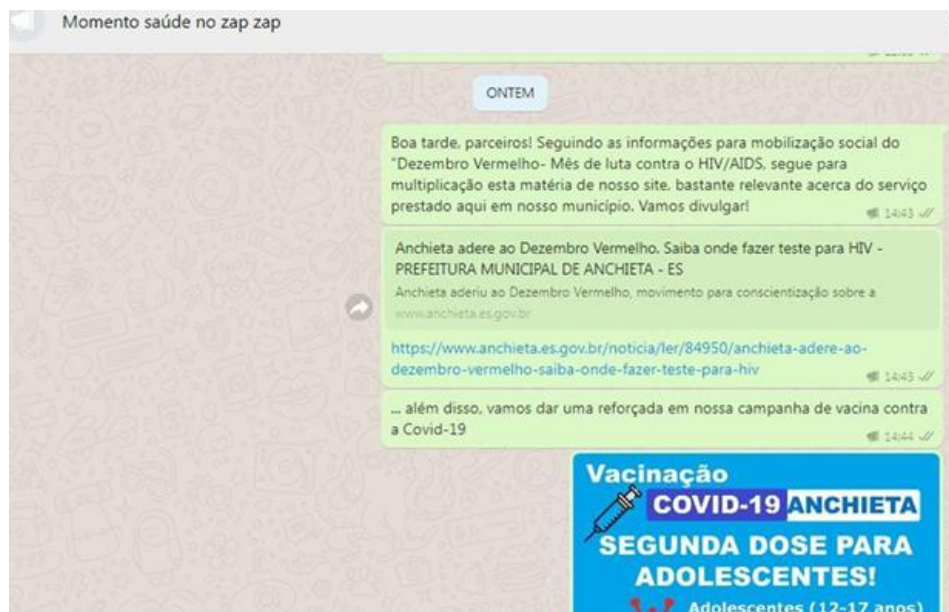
Momento saúde no zap zap

ONTEM

Boa tarde, parceiros! Seguindo as informações para mobilização social do "Dezembro Vermelho- Mês de luta contra o HIV/AIDS, segue para multiplicação esta matéria de nosso site, bastante relevante acerca do serviço prestado aqui em nosso município. Vamos divulgar!
14:43

Anchieta adere ao Dezembro Vermelho. Saiba onde fazer teste para HIV - PREFEITURA MUNICIPAL DE ANCHIETA - ES
Anchieta aderiu ao Dezembro Vermelho, movimento para conscientização sobre a
www.anchieta.es.gov.br

https://www.anchieta.es.gov.br/noticia/ler/84950/anchieta-adere-ao-dezembro-vermelho-saiba-onde-fazer-teste-para-hiv
14:43

... além disso, vamos dar uma reforçada em nossa campanha de vacina contra a Covid-19
14:44

Vacinação
COVID-19 ANCHIETA
SEGUNDA DOSE PARA ADOLESCENTES!
Adolescentes (12-17 anos)